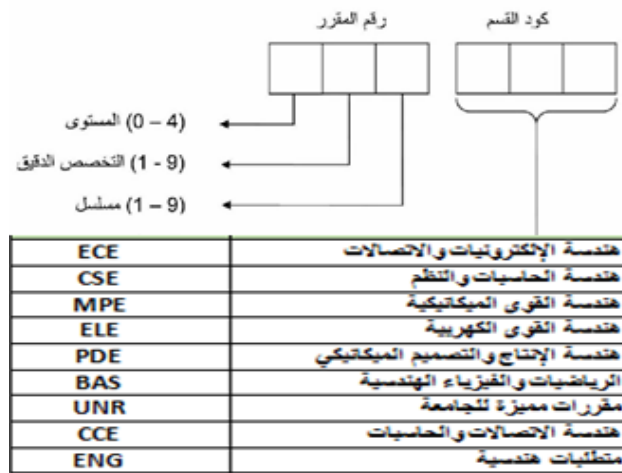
كود القسم

رقم المقرر

(4 – 0) المستوى

(9 - 1) التخصص الدقيق

(9 – 1) مسلسل

| ECE | هندسة الإلكترونيات والاتصالات |
|---|---|
| CSE | هندسة الحاسبات والنظم |
| MPE | هندسة القوى الميكانيكية |
| ELE | هندسة القوى الكهربية |
| PDE | هندسة الإنتاج والتصميم الميكانيكي |
| BAS | الرياضيات والفيزياء الهندسية |
| UNR | مقررات مميزة للجامعة |
| CCE | هندسة الاتصالات والحاسبات |
| ENG | متطلبات هندسية |